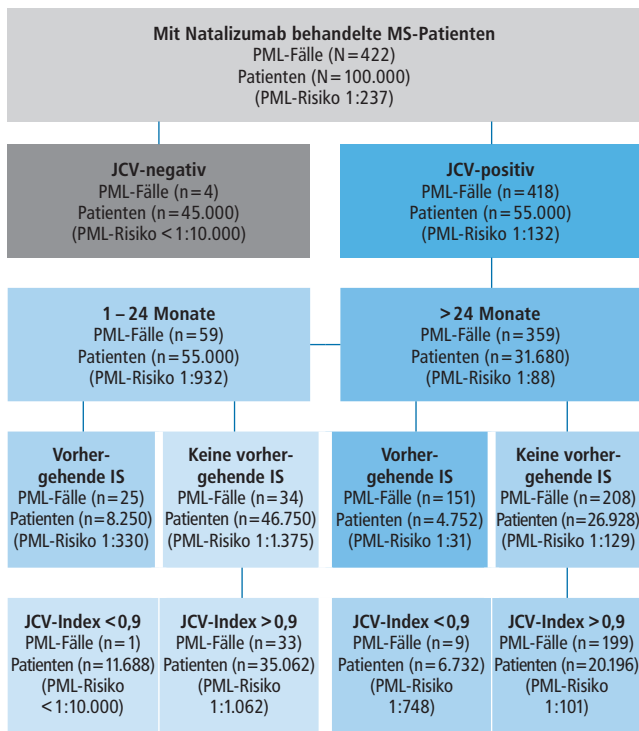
Mit Natalizumab behandelte MS-Patienten
PML-Fälle (N = 422)
Patienten (N = 100.000)
(PML-Risiko 1:237)

JCV-negativ
PML-Fälle (n = 4)
Patienten (n = 45.000)
(PML-Risiko < 1:10.000)

JCV-positiv
PML-Fälle (n = 418)
Patienten (n = 55.000)
(PML-Risiko 1:132)

1 – 24 Monate
PML-Fälle (n = 59)
Patienten (n = 55.000)
(PML-Risiko 1:932)

> 24 Monate
PML-Fälle (n = 359)
Patienten (n = 31.680)
(PML-Risiko 1:88)

Vorhergehende IS
PML-Fälle (n = 25)
Patienten (n = 8.250)
(PML-Risiko 1:330)

Keine vorhergehende IS
PML-Fälle (n = 34)
Patienten (n = 46.750)
(PML-Risiko 1:1.375)

Vorhergehende IS
PML-Fälle (n = 151)
Patienten (n = 4.752)
(PML-Risiko 1:31)

Keine vorhergehende IS
PML-Fälle (n = 208)
Patienten (n = 26.928)
(PML-Risiko 1:129)

JCV-Index < 0,9
PML-Fälle (n = 1)
Patienten (n = 11.688)
(PML-Risiko < 1:10.000)

JCV-Index > 0,9
PML-Fälle (n = 33)
Patienten (n = 35.062)
(PML-Risiko 1:1.062)

JCV-Index < 0,9
PML-Fälle (n = 9)
Patienten (n = 6.732)
(PML-Risiko 1:748)

JCV-Index > 0,9
PML-Fälle (n = 199)
Patienten (n = 20.196)
(PML-Risiko 1:101)